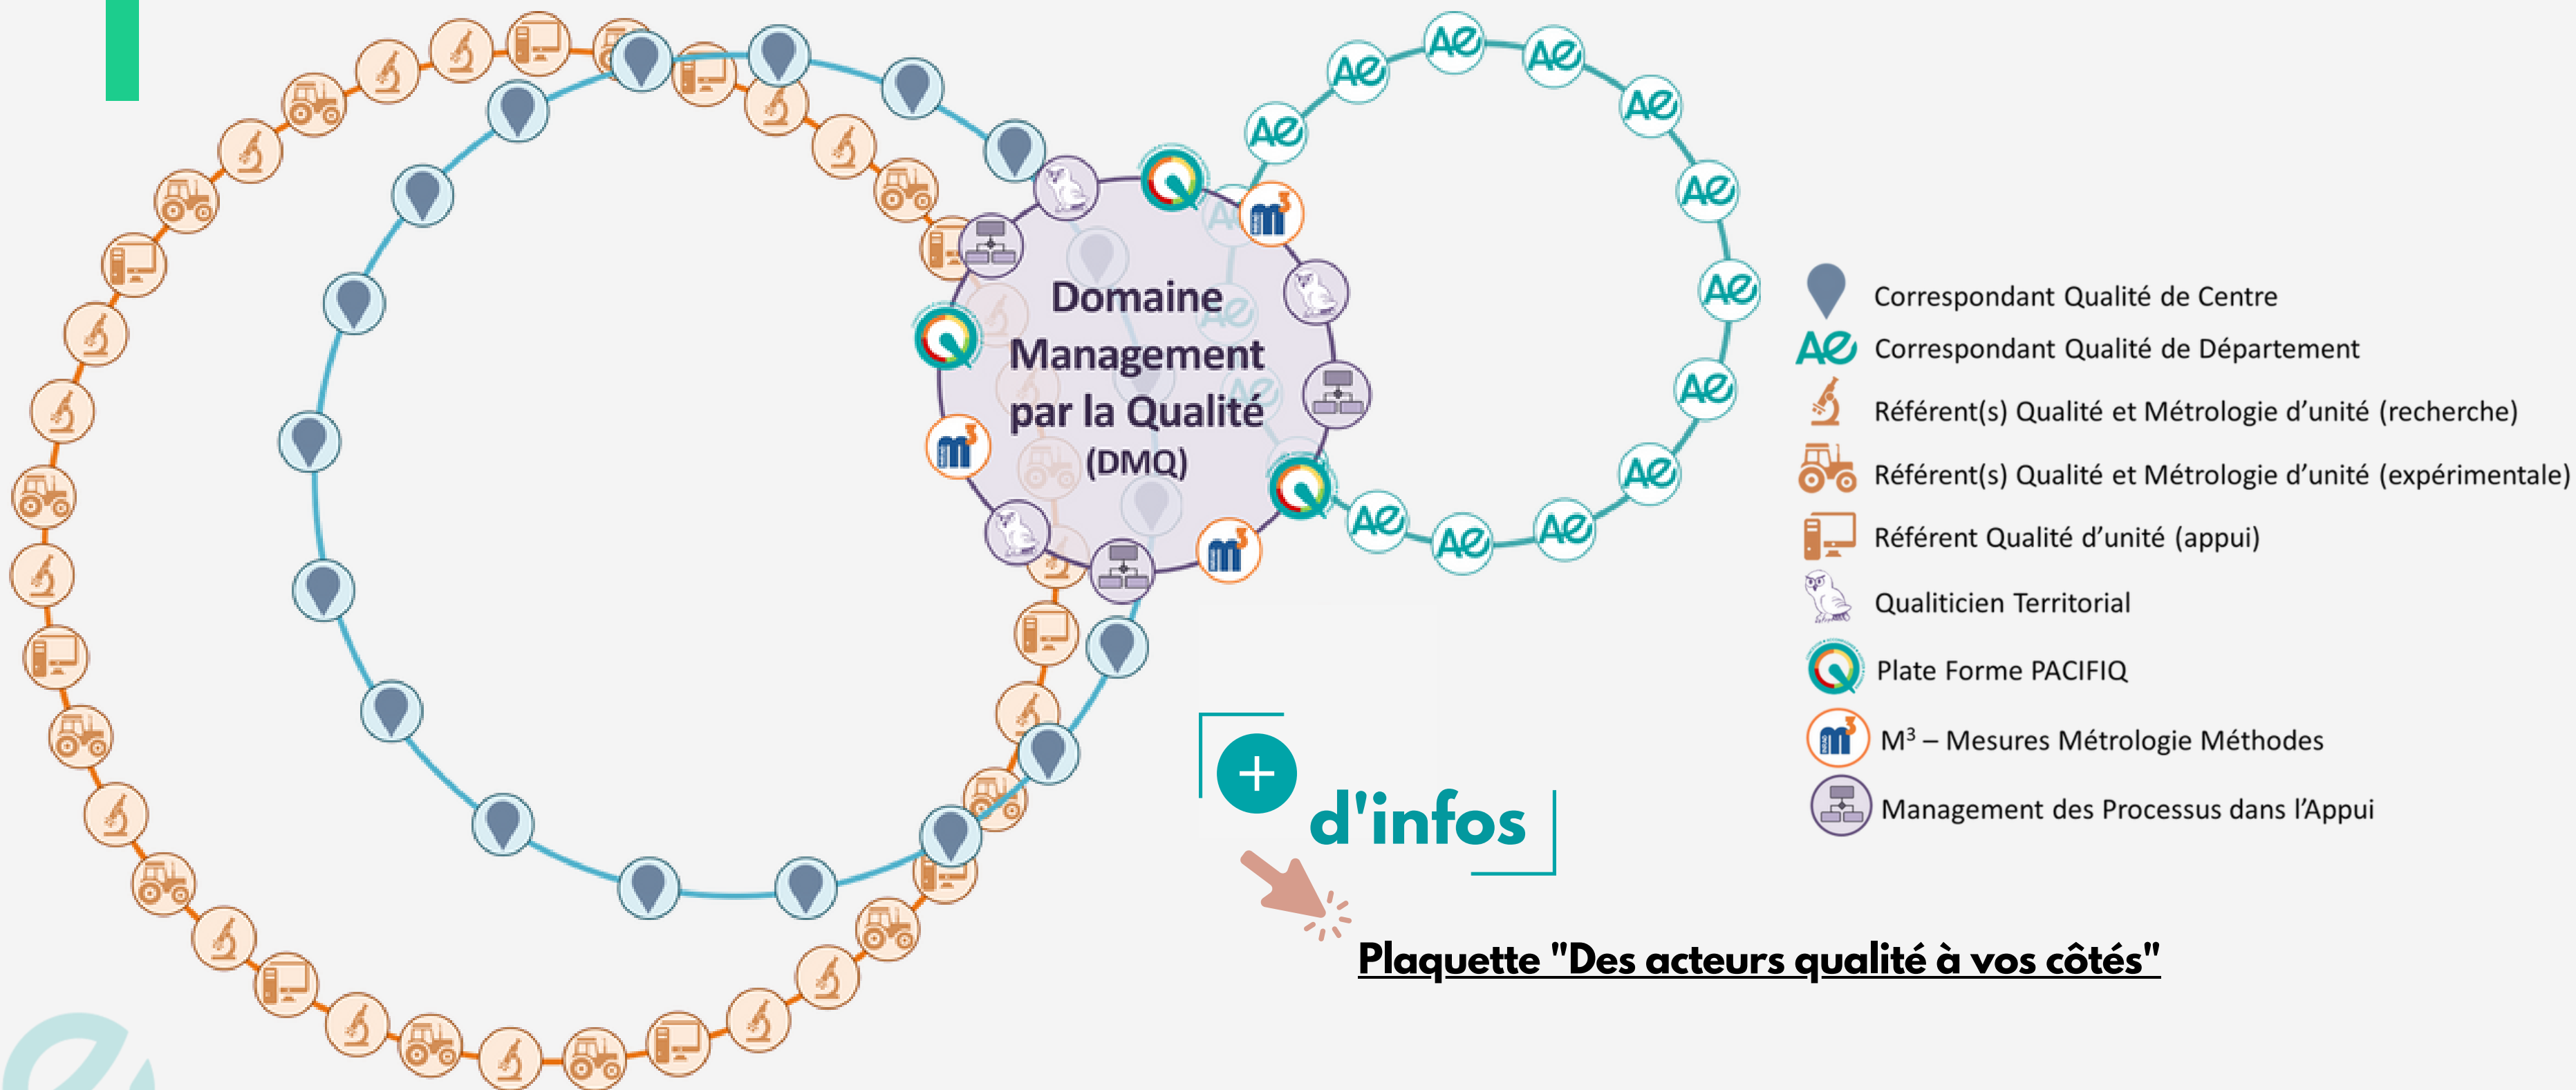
Domaine Management par la Qualité (DMQ)

Correspondant Qualité de Centre
Correspondant Qualité de Département
Référent(s) Qualité et Métrologie d'unité (recherche)
Référent(s) Qualité et Métrologie d'unité (expérimentale)
Référent Qualité d'unité (appui)
Qualiticien Territorial
Plate Forme PACIFIQ
M³ – Mesures Métrologie Méthodes
Management des Processus dans l'Appui

+ d'infos

Plaquette "Des acteurs qualité à vos côtés"